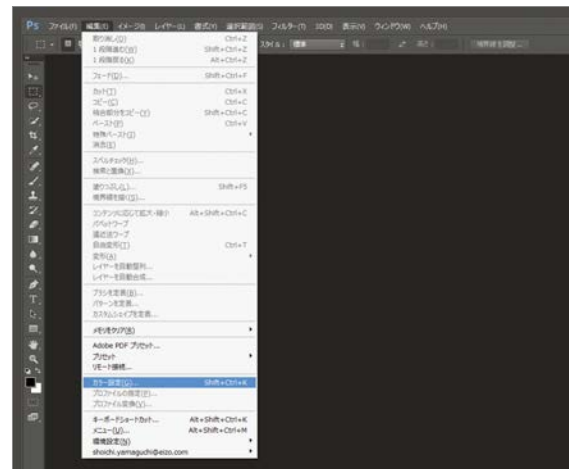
Ps ファイル(F) 編集(E) イメージ(I) レイヤー(L) 書式(Y) 選択範囲(S) フィルター(T) 3D(D) 表示(V) ウィンドウ(W) ヘルプ(H)

取り消し(O) Ctrl+Z
1 段階進む(W) Shift+Ctrl+Z
1 段階戻る(K) Alt+Ctrl+Z
フェード(D)... Shift+Ctrl+F
カット(T) Ctrl+X
コピー(C) Ctrl+C
結合部分をコピー(Y) Shift+Ctrl+C
ペースト(P) Ctrl+V
特殊ペースト(I)
消去(E)
スペルチェック(H)...
検索と置換(X)...
塗りつぶし(L)... Shift+F5
境界線を描く(S)...
コンテンツに応じて拡大・縮小 Alt+Shift+Ctrl+C
パペットワープ
遠近法ワープ
自由変形(F) Ctrl+T
変形(A)
レイヤーを自動整列...
レイヤーを自動合成...
ブラシを定義(B)...
パターンを定義...
カスタムシェイプを定義...
メモリをクリア(R)
Adobe PDF プリセット...
プリセット
リモート接続...
カラー設定(G)... Shift+Ctrl+K
プロファイルの指定(P)...
プロファイル変換(V)...
キーボードショートカット... Alt+Shift+Ctrl+K
メニュー(U)... Alt+Shift+Ctrl+M
環境設定(N)
shoichi.yamaguchi@eizo.com

スタイル： 標準 幅： 高さ： 境界線を調整...